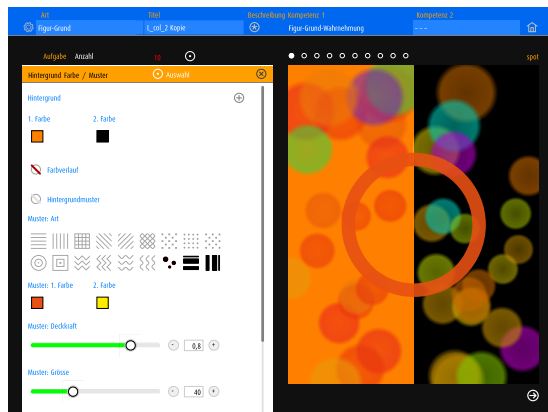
Art
Figur-Grund
Titel
1_col_2 Kopie
Beschreibung Kompetenz 1
Figur-Grund-Wahrnehmung
Kompetenz 2
- - -

Aufgabe Anzahl 10
spot

Hintergrund Farbe / Muster
Auswahl

Hintergrund
1. Farbe
2. Farbe
Farbverlauf
Hintergrundmuster
Muster: Art
Muster: 1. Farbe
2. Farbe
Muster: Deckkraft
0,8
Muster: Grösse
40